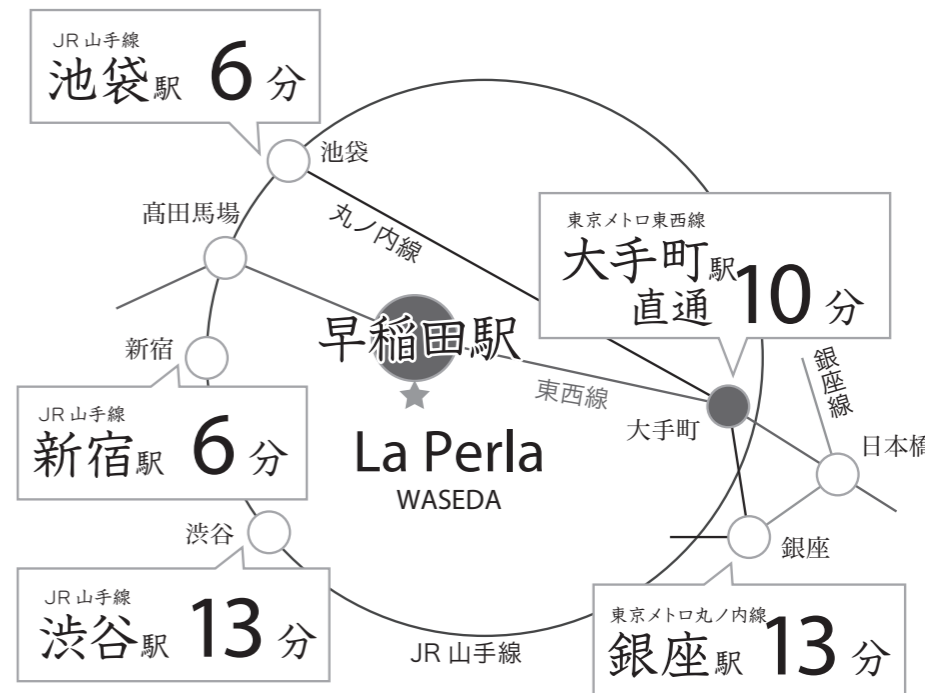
JR 山手線
池袋駅 6 分

池袋

高田馬場

丸ノ内線

東京メトロ東西線
大手町駅
直通 10 分

早稲田駅

新宿

JR 山手線
新宿駅 6 分

東西線

銀座線

大手町

La Perla
WASEDA

日本橋

渋谷

銀座

JR 山手線
渋谷駅 13 分

JR 山手線

東京メトロ丸ノ内線
銀座駅 13 分